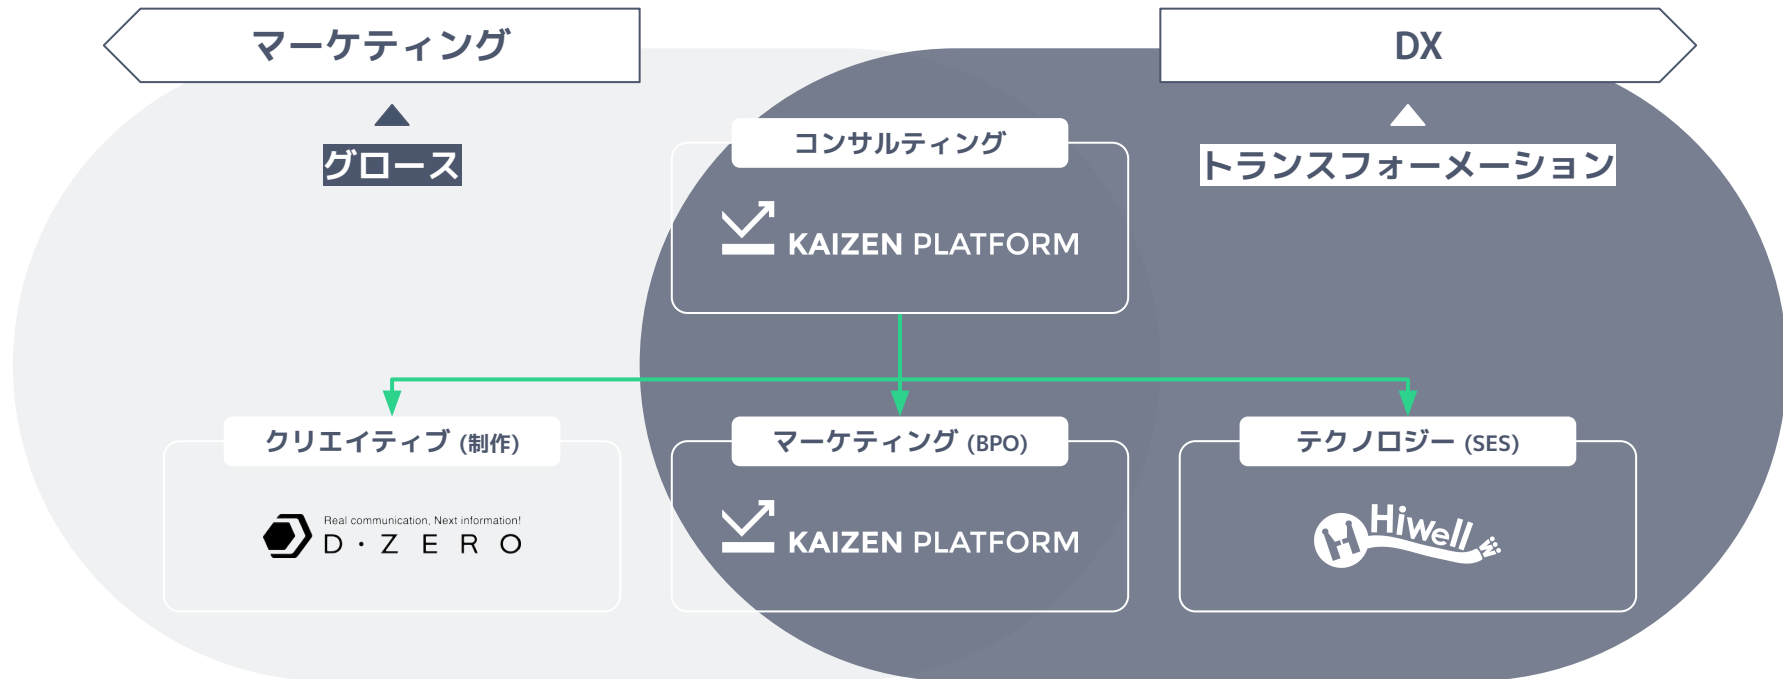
マーケティング

DX

グロース

トランスフォーメーション

コンサルティング

KAIZEN PLATFORM

クリエイティブ (制作)

Real communication, Next information!
D·ZERO

マーケティング (BPO)

KAIZEN PLATFORM

テクノロジー (SES)

Hiwell